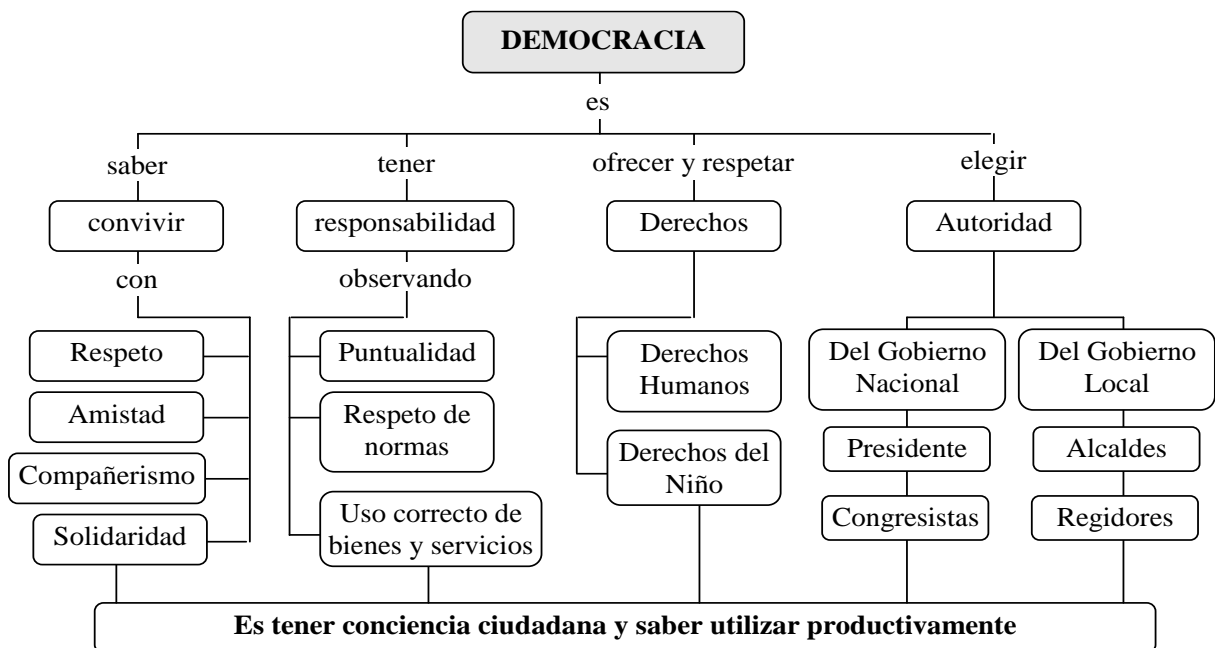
DEMOCRACIA

es

saber

convivir

con

Respeto

Amistad

Compañerismo

Solidaridad

tener

responsabilidad

observando

Puntualidad

Respeto de normas

Uso correcto de bienes y servicios

ofrecer y respetar

Derechos

Derechos Humanos

Derechos del Niño

elegir

Autoridad

Del Gobierno Nacional

Presidente

Congresistas

Del Gobierno Local

Alcaldes

Regidores

Es tener conciencia ciudadana y saber utilizar productivamente